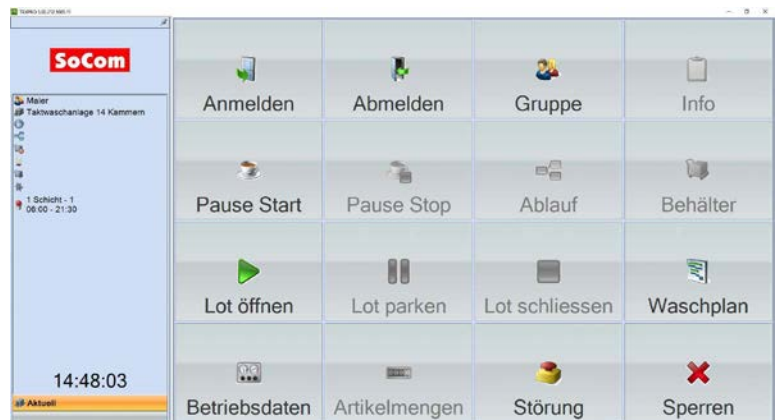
SoCom

Maier
Taktwaschanlage 14 Kammern

1 Schicht - 1
06:00 - 21:30

14:48:03

Aktuell

Anmelden
Abmelden
Gruppe
Info
Pause Start
Pause Stop
Ablauf
Behälter
Lot öffnen
Lot parken
Lot schliessen
Waschplan
Betriebsdaten
Artikelmengen
Störung
Sperren